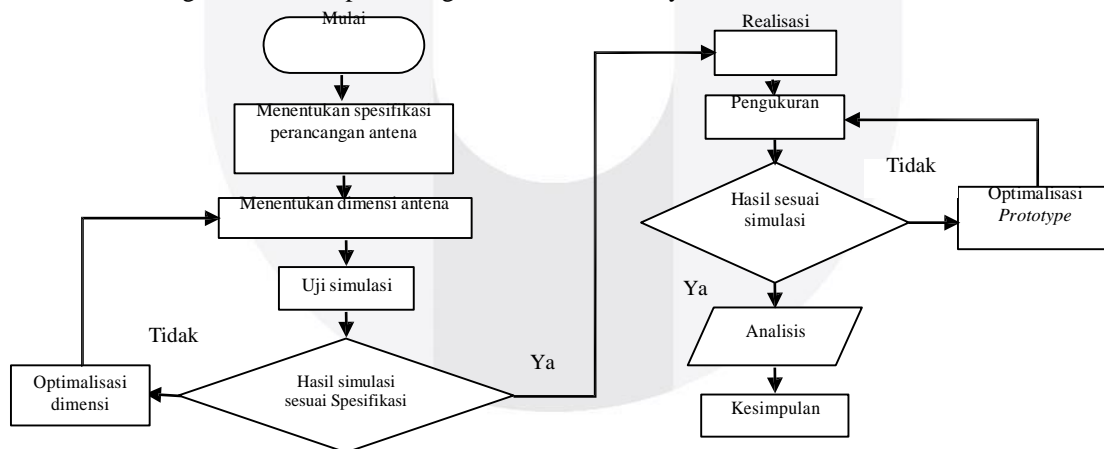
Mulai

Menentukan spesifikasi perancangan antena

Menentukan dimensi antena

Uji simulasi

Tidak

Optimalisasi dimensi

Hasil simulasi sesuai Spesifikasi

Ya

Realisasi

Pengukuran

Tidak

Hasil sesuai simulasi

Optimalisasi *Prototype*

Ya

Analisis

Kesimpulan